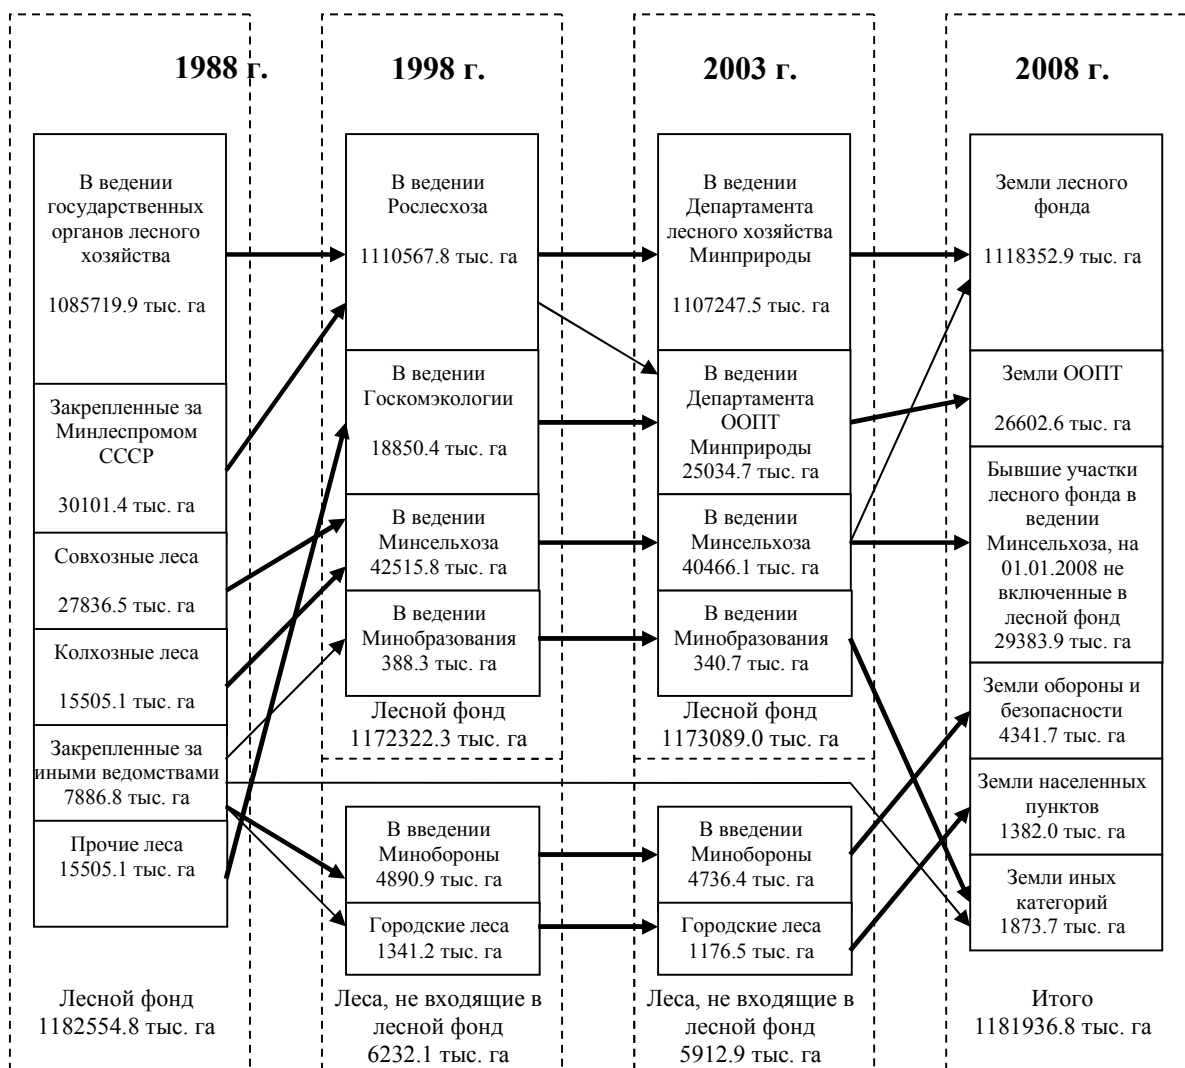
1988 г.

В ведении государственных органов лесного хозяйства

1085719.9 тыс. га

Закрепленные за Минлеспромом СССР

30101.4 тыс. га

Совхозные леса

27836.5 тыс. га

Колхозные леса

15505.1 тыс. га

Закрепленные за иными ведомствами 7886.8 тыс. га

Прочие леса 15505.1 тыс. га

Лесной фонд 1182554.8 тыс. га

1998 г.

В ведении Рослесхоза

1110567.8 тыс. га

В ведении Госкомэкологии

18850.4 тыс. га

В ведении Минсельхоза 42515.8 тыс. га

В ведении Минобразования 388.3 тыс. га

Лесной фонд 1172322.3 тыс. га

В введении Минобороны 4890.9 тыс. га

Городские леса 1341.2 тыс. га

Леса, не входящие в лесной фонд 6232.1 тыс. га

2003 г.

В ведении Департамента лесного хозяйства Минприроды

1107247.5 тыс. га

В ведении Департамента ООПТ Минприроды 25034.7 тыс. га

В ведении Минсельхоза 40466.1 тыс. га

В ведении Минобразования 340.7 тыс. га

Лесной фонд 1173089.0 тыс. га

В введении Минобороны 4736.4 тыс. га

Городские леса 1176.5 тыс. га

Леса, не входящие в лесной фонд 5912.9 тыс. га

2008 г.

Земли лесного фонда

1118352.9 тыс. га

Земли ООПТ

26602.6 тыс. га

Бывшие участки лесного фонда в ведении Минсельхоза, на 01.01.2008 не включенные в лесной фонд 29383.9 тыс. га

Земли обороны и безопасности 4341.7 тыс. га

Земли населенных пунктов 1382.0 тыс. га

Земли иных категорий 1873.7 тыс. га

Итого 1181936.8 тыс. га